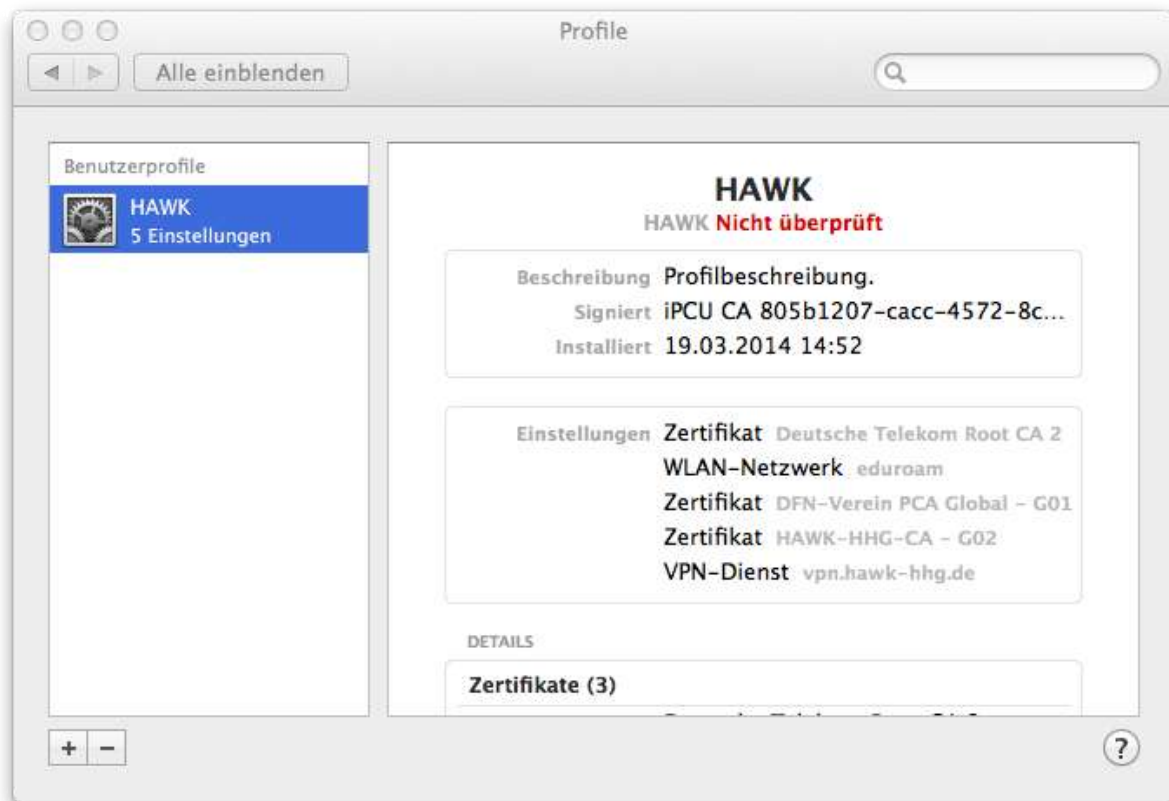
Profile

Alle einblenden

Benutzerprofile

HAWK
5 Einstellungen

HAWK
HAWK Nicht überprüft

Beschreibung Profilbeschreibung.
Signiert iPCU CA 805b1207-cacc-4572-8c...
Installiert 19.03.2014 14:52

Einstellungen Zertifikat Deutsche Telekom Root CA 2
WLAN-Netzwerk eduroam
Zertifikat DFN-Verein PCA Global - G01
Zertifikat HAWK-HHG-CA - G02
VPN-Dienst vpn.hawk-hhg.de

DETAILS

Zertifikate (3)

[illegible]

+ −

?